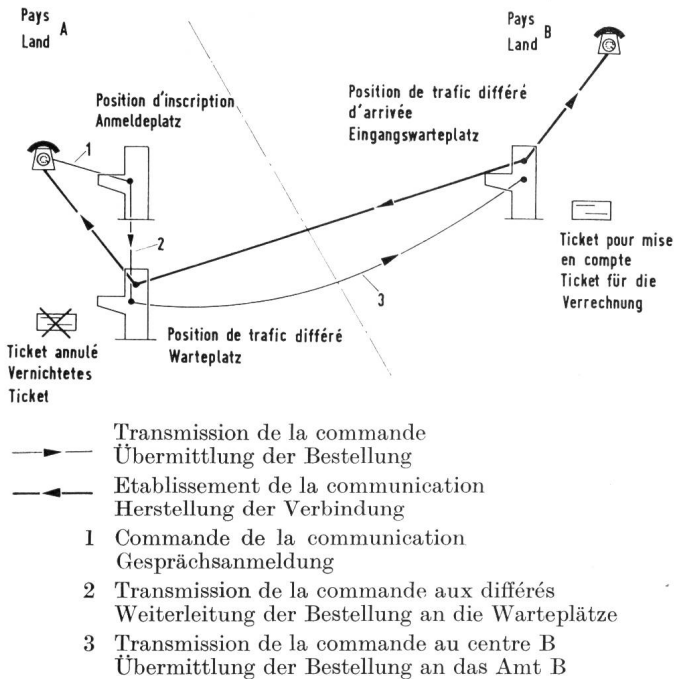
Pays
Land A

Pays
Land B

Position d'inscription
Anmeldeplatz

Position de trafic différé d'arrivée
Eingangswarteplatz

1

2

3

Ticket pour mise en compte
Ticket für die Verrechnung

Position de trafic différé
Warteplatz

Ticket annulé
Vernichtetes Ticket

Transmission de la commande
Übermittlung der Bestellung

Etablissement de la communication
Herstellung der Verbindung

1 Commande de la communication
Gesprächsanmeldung

2 Transmission de la commande aux différés
Weiterleitung der Bestellung an die Warteplätze

3 Transmission de la commande au centre B
Übermittlung der Bestellung an das Amt B